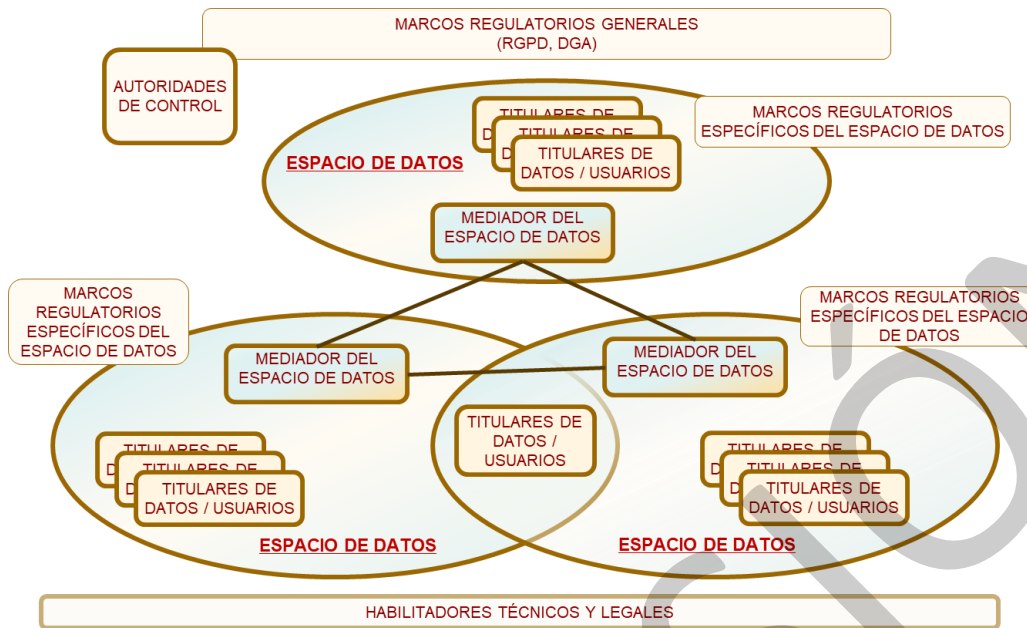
MARCOS REGULATORIOS GENERALES
(RGPD, DGA)

AUTORIDADES DE CONTROL

MARCOS REGULATORIOS ESPECÍFICOS DEL ESPACIO DE DATOS

ESPACIO DE DATOS

TITULARES DE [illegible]

TITULARES DE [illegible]

TITULARES DE DATOS / USUARIOS

MEDIADOR DEL ESPACIO DE DATOS

MARCOS REGULATORIOS ESPECÍFICOS DEL ESPACIO DE DATOS

MARCOS REGULATORIOS ESPECÍFICOS DEL ESPACIO DE DATOS

MEDIADOR DEL ESPACIO DE DATOS

MEDIADOR DEL ESPACIO DE DATOS

TITULARES DE DATOS / USUARIOS

TITULARES DE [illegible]

TITULARES DE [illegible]

TITULARES DE DATOS / USUARIOS

TITULARES DE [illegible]

TITULARES DE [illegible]

TITULARES DE DATOS / USUARIOS

ESPACIO DE DATOS

ESPACIO DE DATOS

HABILITADORES TÉCNICOS Y LEGALES